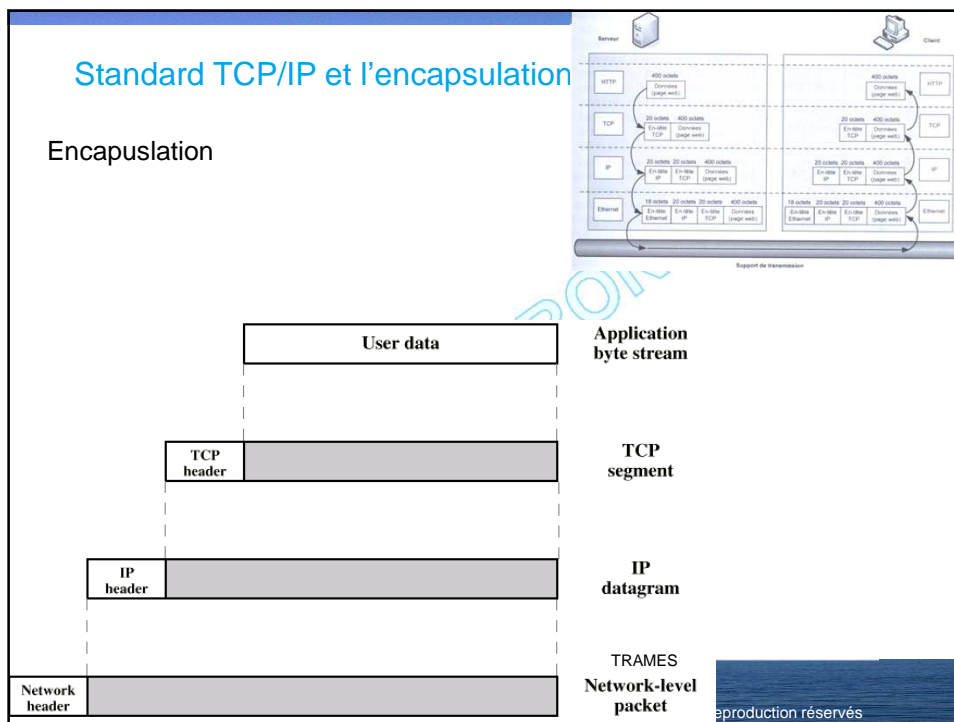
Standard TCP/IP et l'encapsulation

Encapuslation

Serveur

Client

HTTP

400 octets

Données (page web)

TCP

20 octets 400 octets

En-tête TCP

Données (page web)

IP

20 octets 20 octets 400 octets

En-tête IP

En-tête TCP

Données (page web)

Ethernet

18 octets 20 octets 20 octets 400 octets

En-tête Ethernet

En-tête IP

En-tête TCP

Données (page web)

Support de transmission

User data

Application byte stream

TCP header

TCP segment

IP header

IP datagram

TRAMES

Network header

Network-level packet

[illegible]eproduction réservés